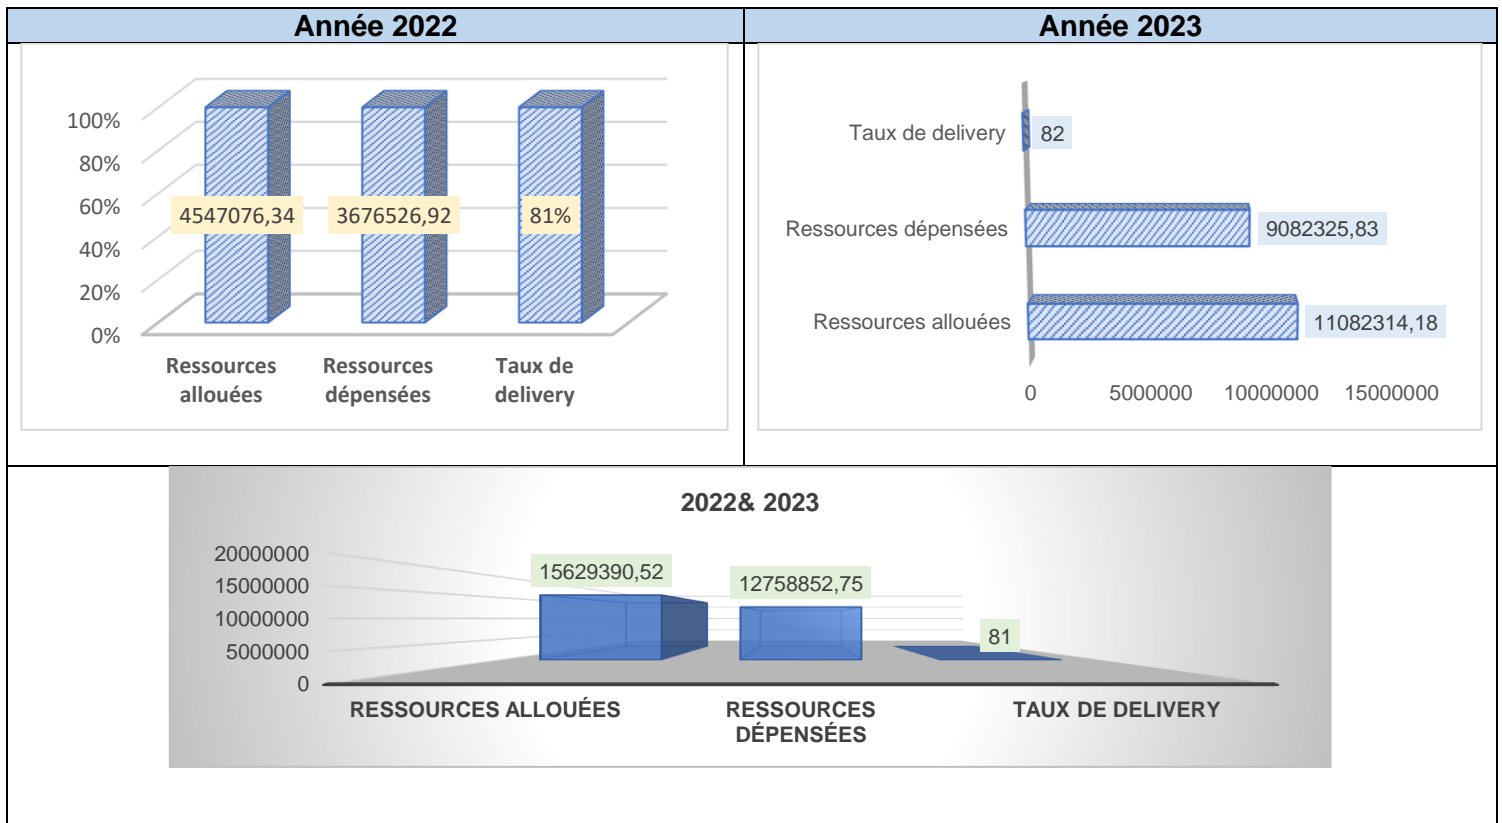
| Année 2022 | Année 2023 |
|---|---|
| 100% 80% 60% 40% 20% 0% 4547076,34 3676526,92 81% Ressources allouées Ressources dépensées Taux de delivery | Taux de delivery 82 Ressources dépensées 9082325,83 Ressources allouées 11082314,18 0 5000000 10000000 15000000 |

2022& 2023

20000000
15000000
10000000
5000000
0

15629390,52
12758852,75
81

RESSOURCES ALLOUÉES
RESSOURCES DÉPENSÉES
TAUX DE DELIVERY